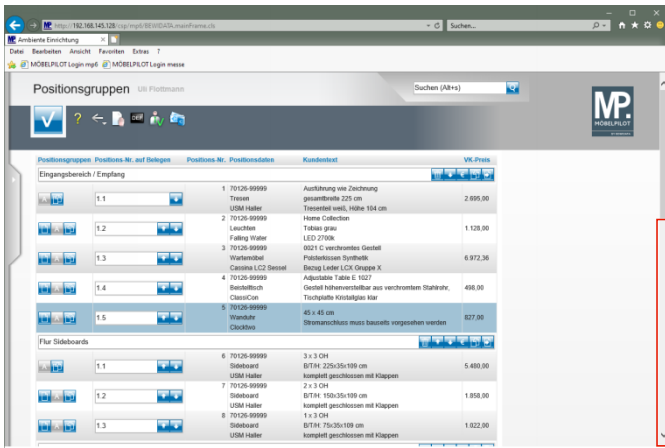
http://192.168.145.128/csp/mp6/BE000ATA.mainFrame.cls
Suchen...
Ambiente Einrichtung
Datei Bearbeiten Ansicht Favoriten Extras ?
MÖBELPILOT Login mp6 MÖBELPILOT Login messe

Positionsgruppen Uli Flottmann
Suchen (Alt+s)
MP MÖBELPILOT

| Positionsgruppen | Positions-Nr. auf Belegen | Positions-Nr. | Positionsdaten | Kundentext | VK-Preis |
|---|---|---|---|---|---|
| Eingangsbereich / Empfang | | | | | |
| | 1.1 | 1 | 70126-99999 Tresen USM Haller | Ausführung wie Zeichnung gesamtbreite 225 cm Tresenteil weiß, Höhe 104 cm | 2.695,00 |
| | 1.2 | 2 | 70126-99999 Leuchten Falling Water | Home Collection Tobias grau LED 2700k | 1.128,00 |
| | 1.3 | 3 | 70126-99999 Wartemöbel Cassina LC2 Sessel | 0021 C verchromtes Gestell Polsterkissen Synthetik Bezug Leder LCX Gruppe X | 6.972,36 |
| | 1.4 | 4 | 70126-99999 Beistelltisch ClassiCon | Adjustable Table E 1027 Gestell höhenverstellbar aus verchromtem Stahlrohr, Tischplatte Kristallglas klar | 498,00 |
| | 1.5 | 5 | 70126-99999 Wanduhr Clocktwo | 45 x 45 cm Stromanschluss muss bauseits vorgesehen werden | 827,00 |
| Flur Sideboards | | | | | |
| | 1.1 | 6 | 70126-99999 Sideboard USM Haller | 3 x 3 OH B/T/H: 225x35x109 cm komplett geschlossen mit Klappen | 5.480,00 |
| | 1.2 | 7 | 70126-99999 Sideboard USM Haller | 2 x 3 OH B/T/H: 150x35x109 cm komplett geschlossen mit Klappen | 1.858,00 |
| | 1.3 | 8 | 70126-99999 Sideboard USM Haller | 1 x 3 OH B/T/H: 75x35x109 cm komplett geschlossen mit Klappen | 1.022,00 |